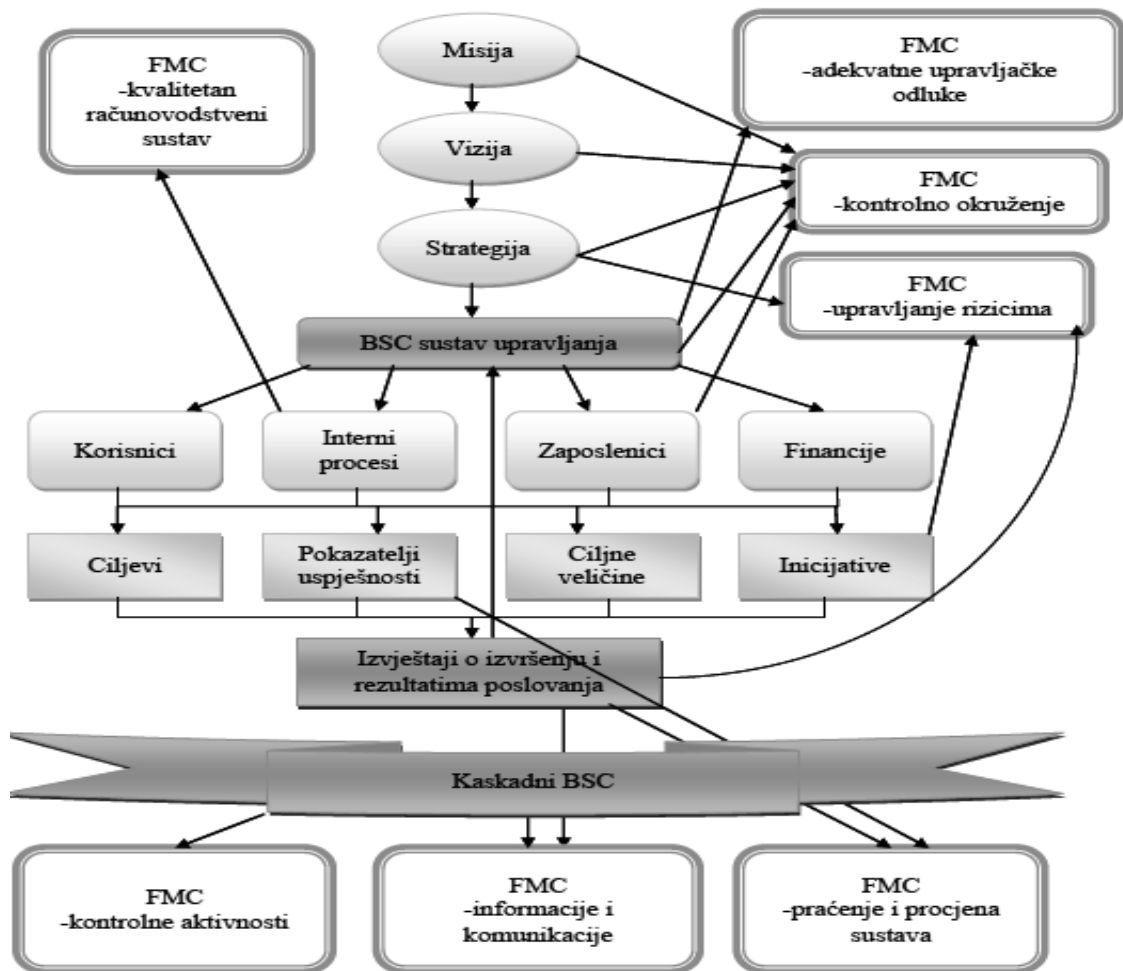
FMC
-kvalitetan računovodstveni sustav

Misija

Vizija

Strategija

FMC
-adekvatne upravljačke odluke

FMC
-kontrolno okruženje

FMC
-upravljanje rizicima

BSC sustav upravljanja

Korisnici

Interni procesi

Zaposlenici

Financije

Ciljevi

Pokazatelji uspješnosti

Ciljne veličine

Inicijative

Izvještaji o izvršenju i rezultatima poslovanja

Kaskadni BSC

FMC
-kontrolne aktivnosti

FMC
-informacije i komunikacije

FMC
-praćenje i procjena sustava